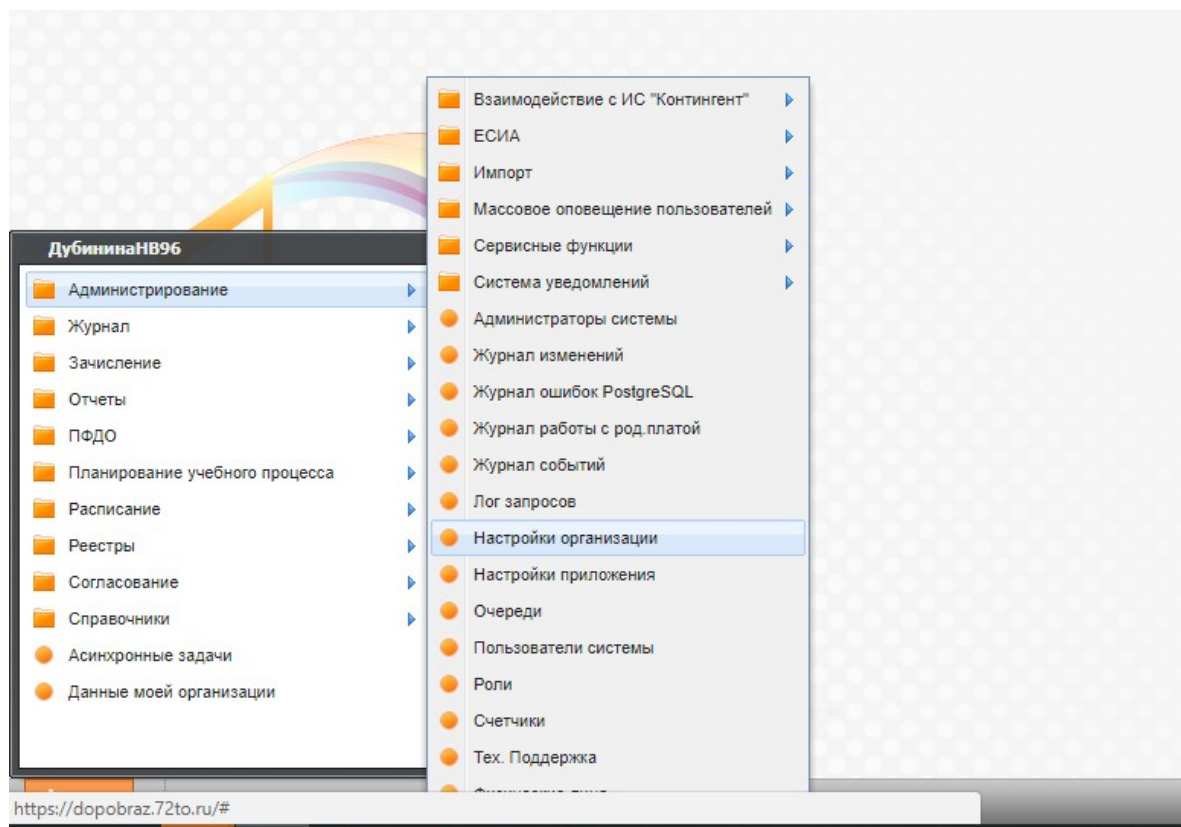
ДубининаНВ96

Администрирование
Журнал
Зачисление
Отчеты
ПФДО
Планирование учебного процесса
Расписание
Реестры
Согласование
Справочники
Асинхронные задачи
Данные моей организации

Взаимодействие с ИС "Контингент"
ЕСИА
Импорт
Массовое оповещение пользователей
Сервисные функции
Система уведомлений
Администраторы системы
Журнал изменений
Журнал ошибок PostgreSQL
Журнал работы с род.платой
Журнал событий
Лог запросов
Настройки организации
Настройки приложения
Очереди
Пользователи системы
Роли
Счетчики
Тех. Поддержка
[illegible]

https://dopobraz.72to.ru/#